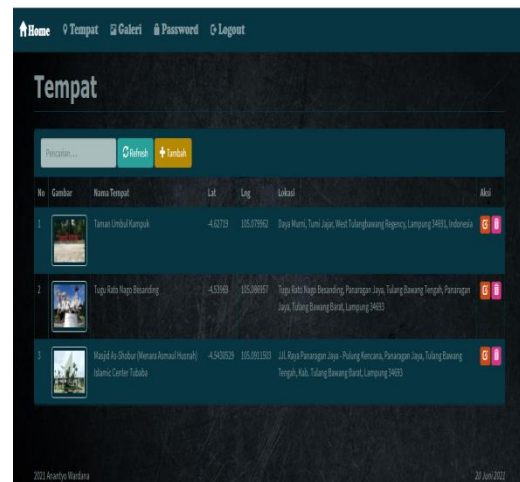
Home Tempat Galeri Password Logout

Tempat

Pencarian... Refresh Tambah

| No | Gambar | Nama Tempat | Lat | Lng | Lokasi | Aksi |
|---|---|---|---|---|---|---|
| 1 | | Taman Umbul Kampuk | -4.62719 | 105.079962 | Daya Murni, Tumi Jajar, West Tulangbawang Regency, Lampung 34691, Indonesia | |
| 2 | | Tugu Ratu Nago Besanding | -4.53969 | 105.086957 | Tugu Ratu Nago Besanding, Panaragan Jaya, Tulang Bawang Tengah, Panaragan Jaya, Tulang Bawang Barat, Lampung 34693 | |
| 3 | | Masjid As-Shobur (Menara Asmaul Husnah) Islamic Center Tubaba | -4.5430529 | 105.0911503 | Jl. Raya Panaragan Jaya - Pulung Kencana, Panaragan Jaya, Tulang Bawang Tengah, Kab. Tulang Bawang Barat, Lampung 34693 | |

2021 Ariantyo Wardana

20 Juni 2021